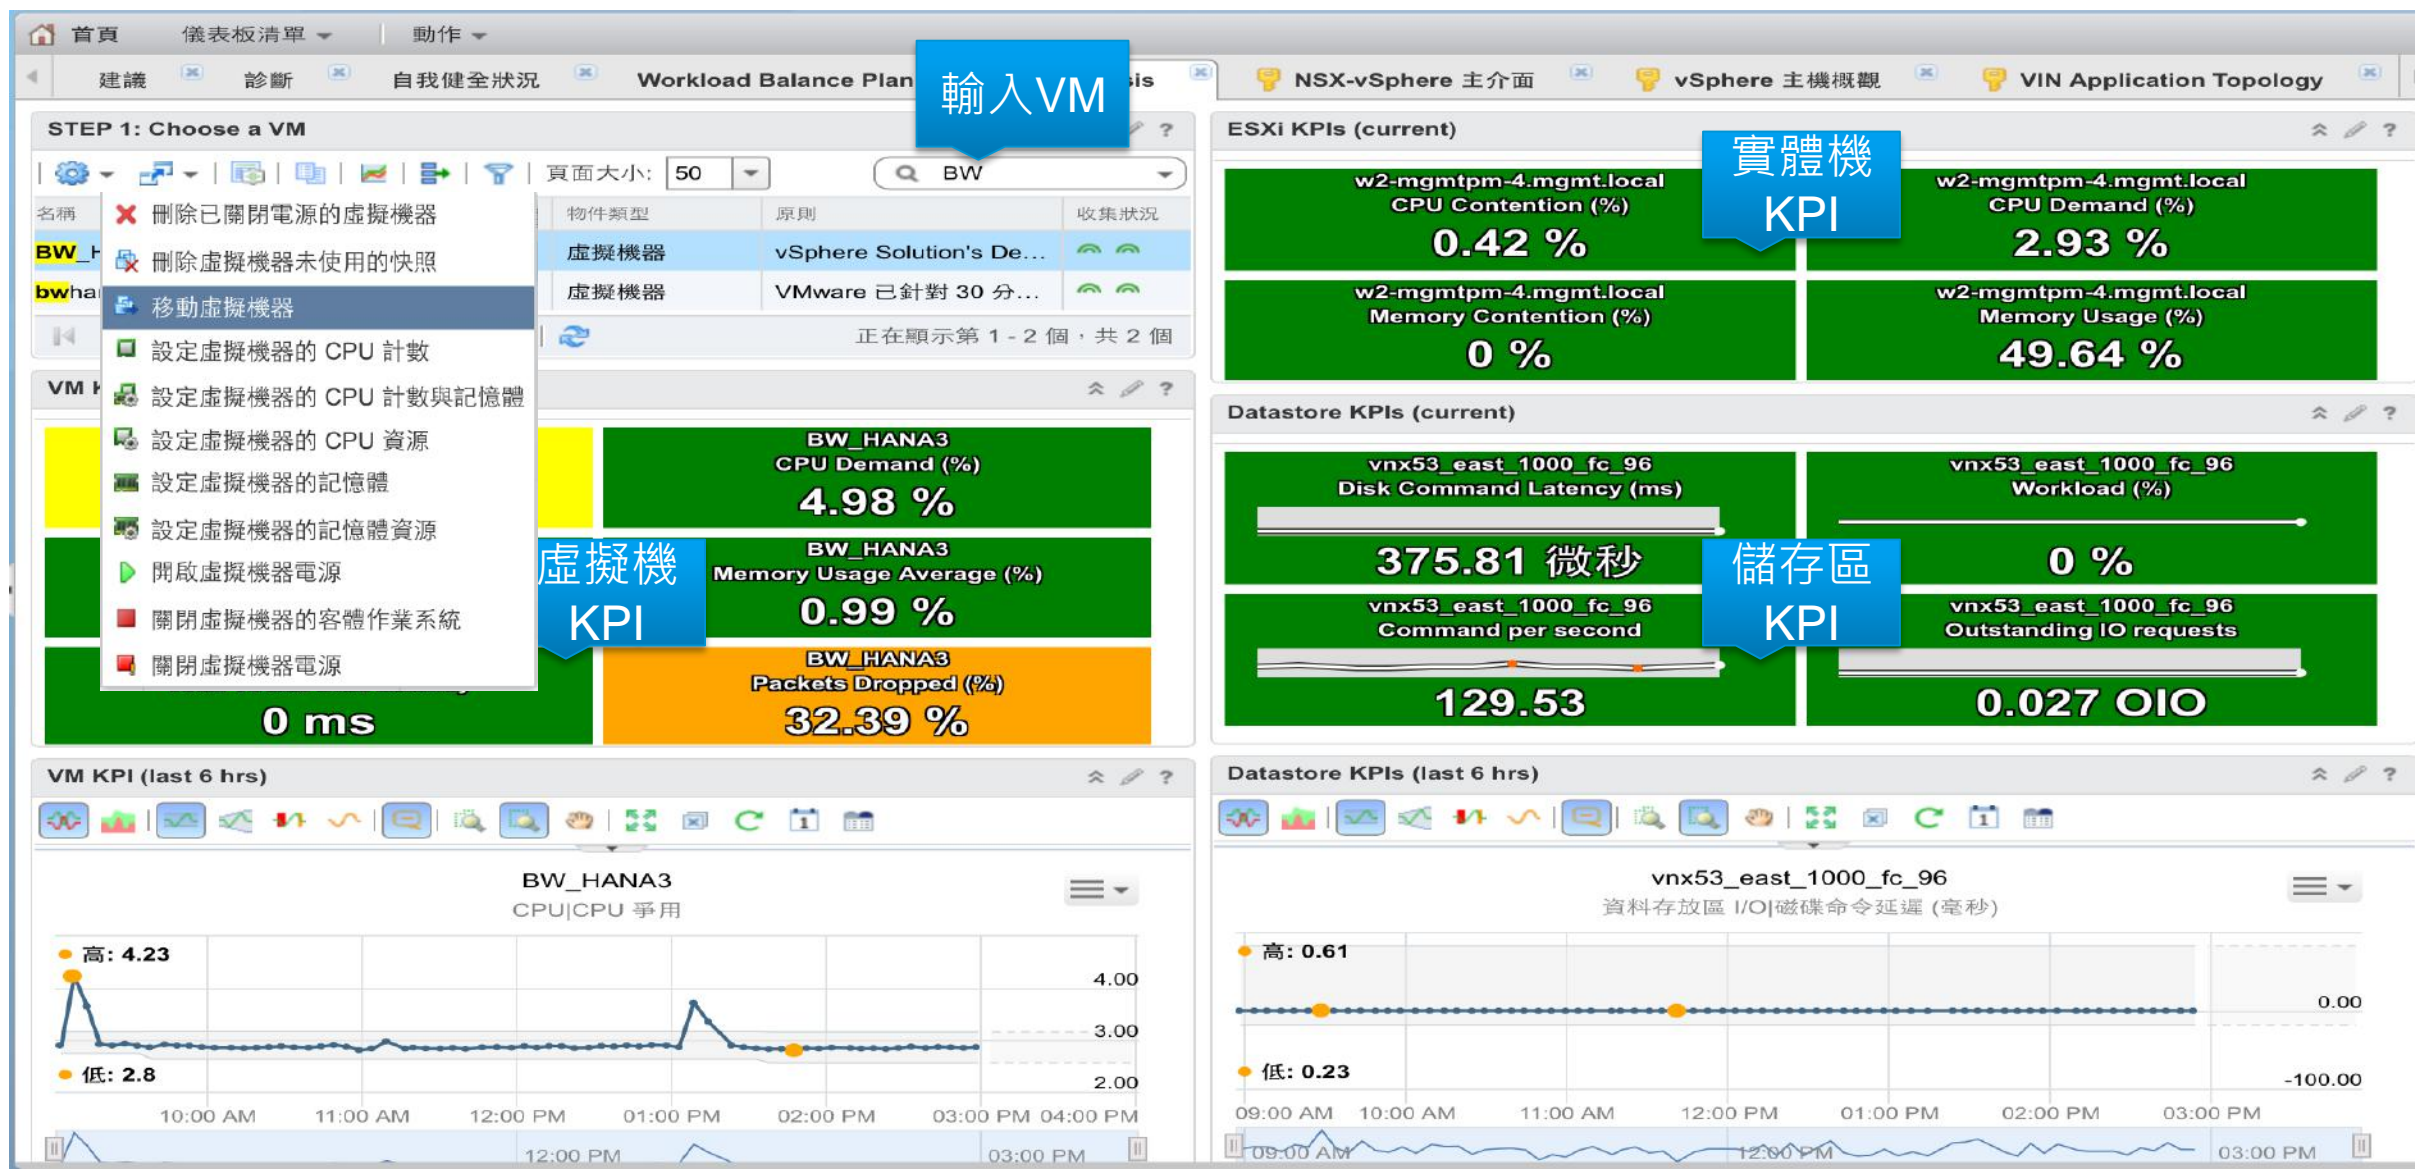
首頁 儀表板清單 動作

建議 診斷 自我健全狀況 Workload Balance Plan 輸入VM sis NSX-vSphere 主介面 vSphere 主機概觀 VIN Application Topology

STEP 1: Choose a VM

頁面大小: 50 BW

名稱 物件類型 原則 收集狀況

BW_H 虛擬機器 vSphere Solution's De...

bwha 虛擬機器 VMware 已針對 30 分...

正在顯示第 1 - 2 個，共 2 個

刪除已關閉電源的虛擬機器
刪除虛擬機器未使用的快照
移動虛擬機器
設定虛擬機器的 CPU 計數
設定虛擬機器的 CPU 計數與記憶體
設定虛擬機器的 CPU 資源
設定虛擬機器的記憶體
設定虛擬機器的記憶體資源
開啟虛擬機器電源
關閉虛擬機器的客體作業系統
關閉虛擬機器電源

VM K

BW_HANA3 CPU Demand (%) 4.98 %

虛擬機 KPI

BW_HANA3 Memory Usage Average (%) 0.99 %

0 ms

BW_HANA3 Packets Dropped (%) 32.39 %

ESXi KPIs (current)

實體機 KPI

w2-mgmtpm-4.mgmt.local CPU Contention (%) 0.42 %

w2-mgmtpm-4.mgmt.local CPU Demand (%) 2.93 %

w2-mgmtpm-4.mgmt.local Memory Contention (%) 0 %

w2-mgmtpm-4.mgmt.local Memory Usage (%) 49.64 %

Datastore KPIs (current)

vnx53_east_1000_fc_96 Disk Command Latency (ms) 375.81 微秒

vnx53_east_1000_fc_96 Workload (%) 0 %

儲存區 KPI

vnx53_east_1000_fc_96 Command per second 129.53

vnx53_east_1000_fc_96 Outstanding IO requests 0.027 OIO

VM KPI (last 6 hrs)

BW_HANA3
CPU|CPU 爭用

高: 4.23
低: 2.8

4.00
3.00
2.00

10:00 AM 11:00 AM 12:00 PM 01:00 PM 02:00 PM 03:00 PM 04:00 PM

12:00 PM 03:00 PM

Datastore KPIs (last 6 hrs)

vnx53_east_1000_fc_96
資料存放區 I/O|磁碟命令延遲 (毫秒)

高: 0.61
低: 0.23

0.00
-100.00

09:00 AM 10:00 AM 11:00 AM 12:00 PM 01:00 PM 02:00 PM 03:00 PM

09:00 AM 12:00 PM 03:00 PM